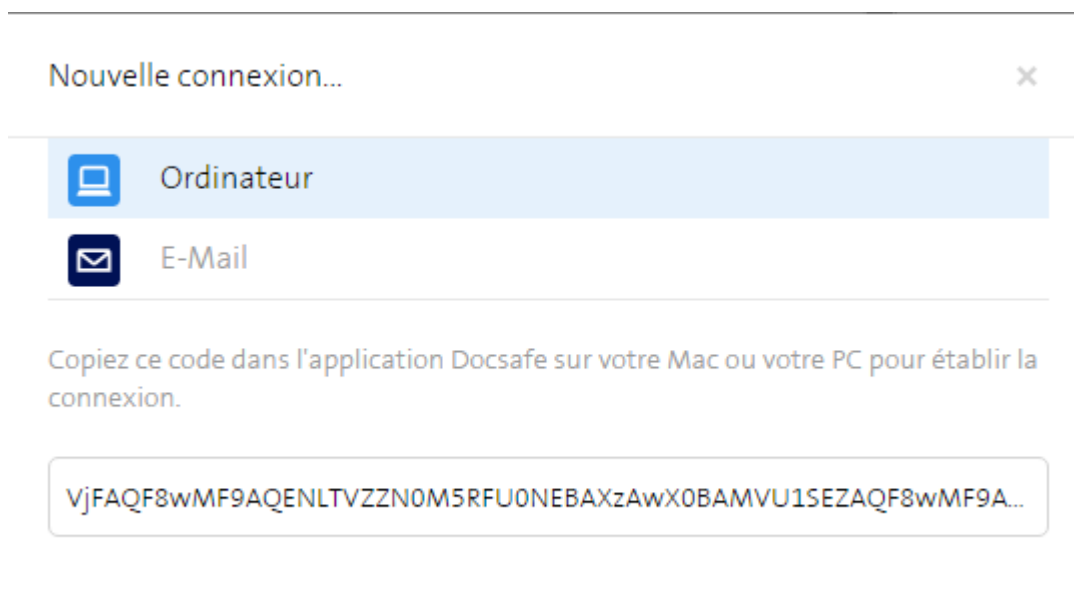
Nouvelle connexion...

×

Ordinateur

E-Mail

Copiez ce code dans l'application Docsafe sur votre Mac ou votre PC pour établir la connexion.

VjFAQF8wMF9AQENLTVZZN0M5RFU0NEBAXzAwX0BAMVU1SEZAQF8wMF9A...